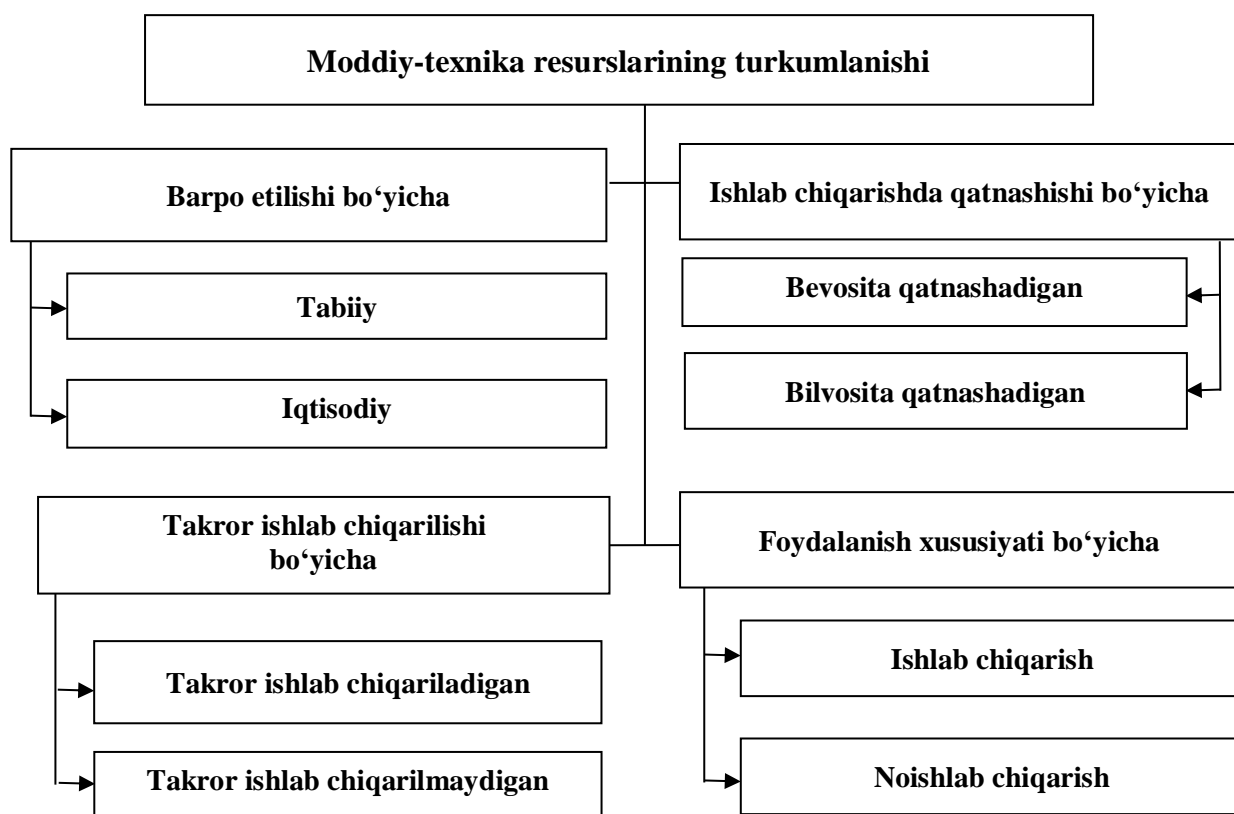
Moddiy-texnika resurslarining turkumlanishi

Barpo etilishi bo‘yicha

Tabiiy

Iqtisodiy

Ishlab chiqarishda qatnashishi bo‘yicha

Bevosita qatnashadigan

Bilvosita qatnashadigan

Takror ishlab chiqarilishi bo‘yicha

Takror ishlab chiqariladigan

Takror ishlab chiqarilmaydigan

Foydalanish xususiyati bo‘yicha

Ishlab chiqarish

Noishlab chiqarish